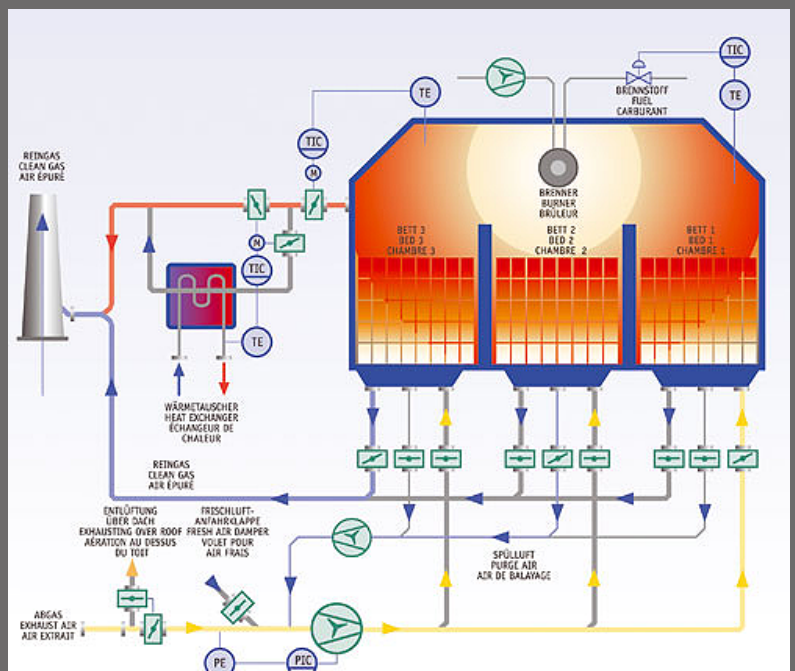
TIC

TE

BRENNSTOFF
FUEL
CARBURANT

TE

TIC

M

REINGAS
CLEAN GAS
AIR ÉPURÉ

BRENNER
BURNER
BRÛLEUR

BETT 3
BED 3
CHAMBRE 3

BETT 2
BED 2
CHAMBRE 2

BETT 1
BED 1
CHAMBRE 1

M

TIC

TE

WÄRMETAUSCHER
HEAT EXCHANGER
ÉCHANGEUR DE
CHALEUR

REINGAS
CLEAN GAS
AIR ÉPURÉ

ENTLÜFTUNG
ÜBER DACH
EXHAUSTING OVER ROOF
AÉRATION AU DESSUS
DU TOIT

FRISCHLUFT-
ANFAHRKLAPPE
FRESH AIR DAMPER
VOLET POUR
AIR FRAIS

SPÜLLUFT
PURGE AIR
AIR DE BALAYAGE

ABGAS
EXHAUST AIR
AIR EXTRAIT

PE

PIC